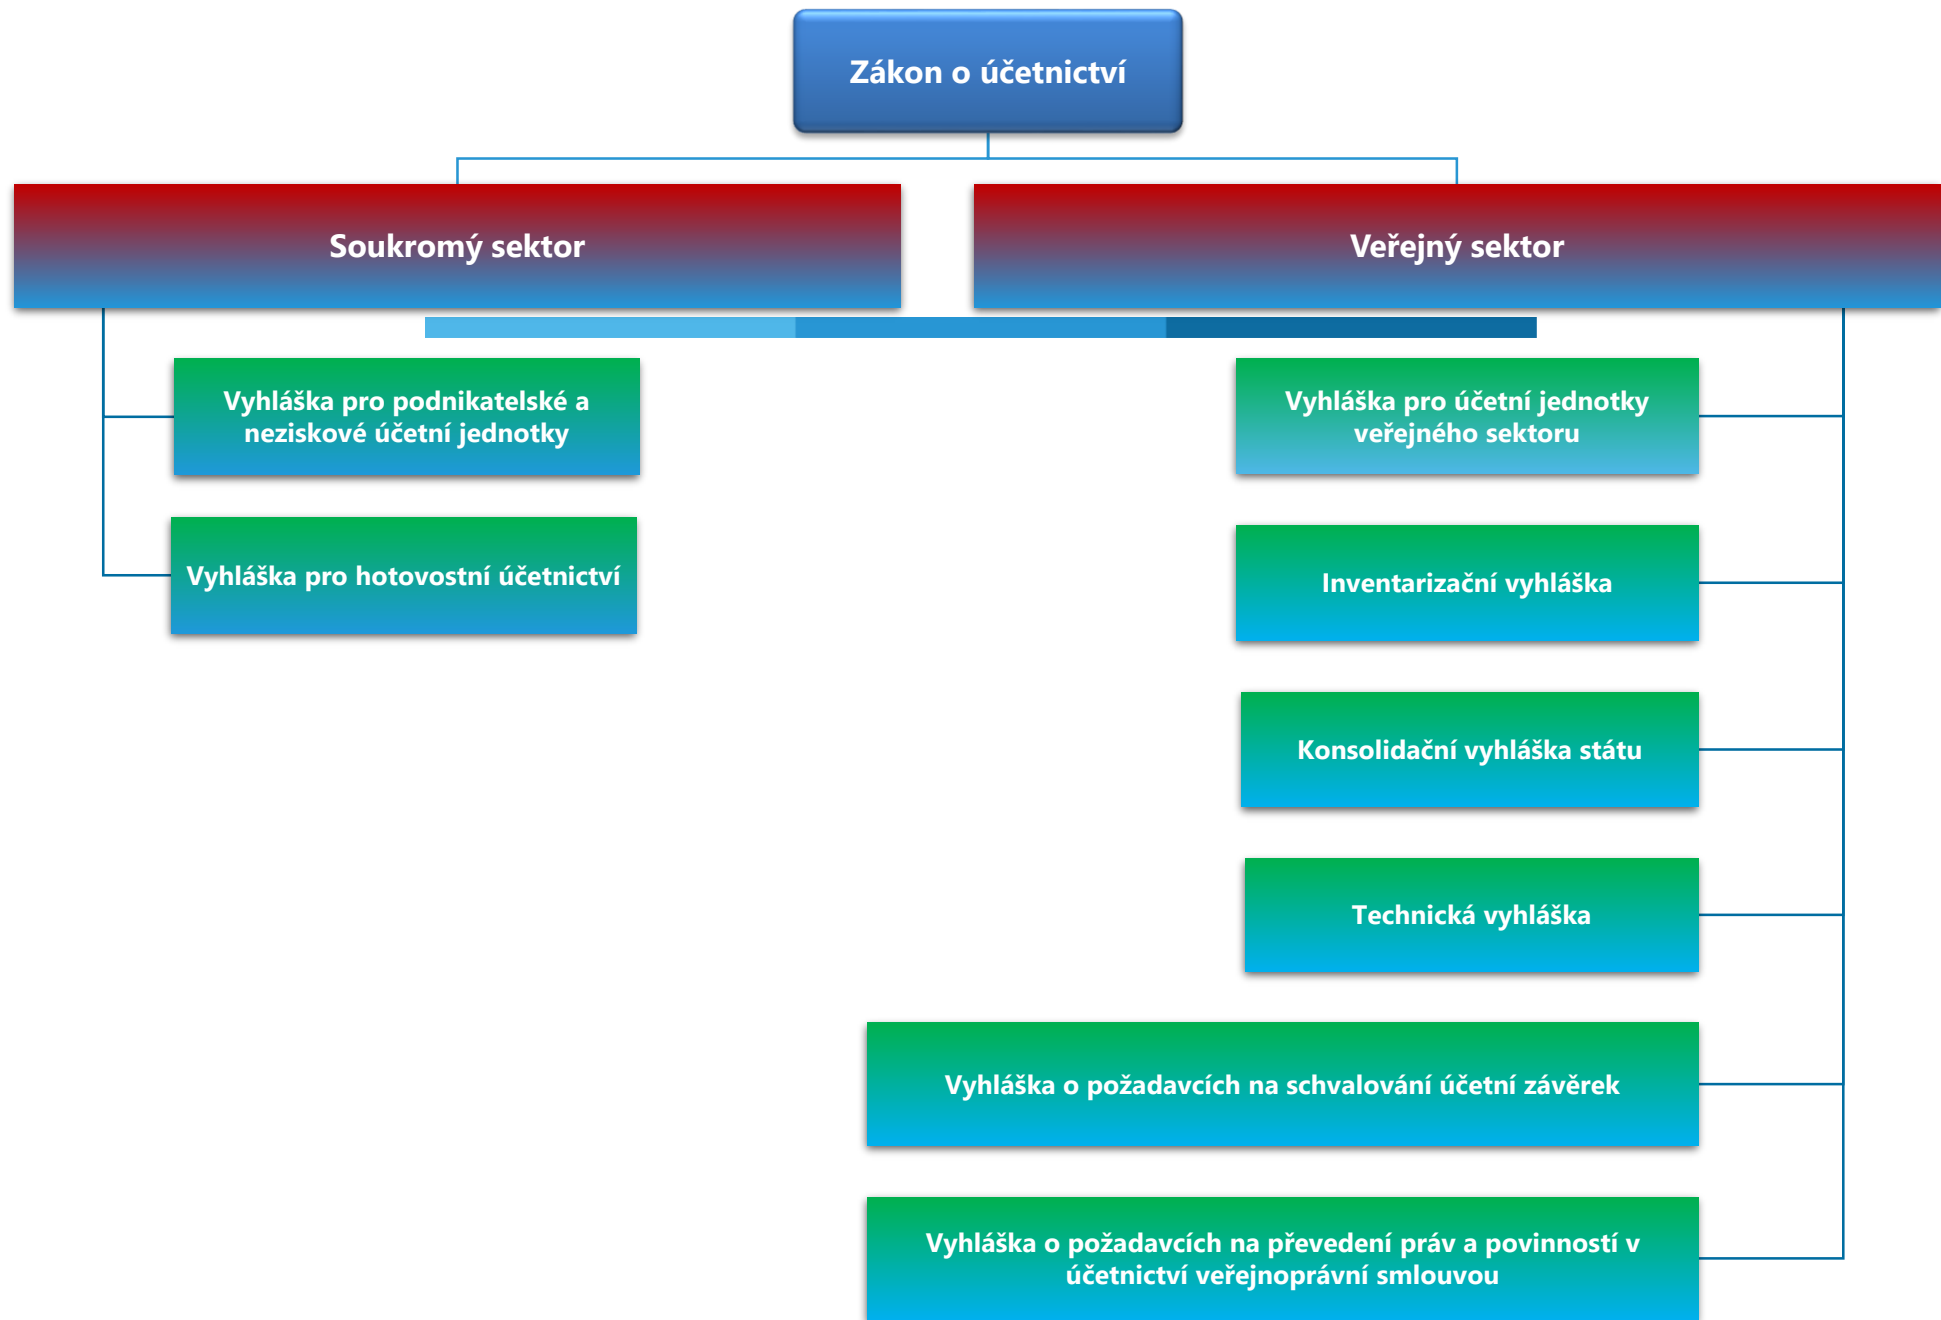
Zákon o účetnictví

Soukromý sektor

Veřejný sektor

Vyhláška pro podnikatelské a neziskové účetní jednotky

Vyhláška pro hotovostní účetnictví

Vyhláška pro účetní jednotky veřejného sektoru

Inventarizační vyhláška

Konsolidační vyhláška státu

Technická vyhláška

Vyhláška o požadavcích na schvalování účetní závěrek

Vyhláška o požadavcích na převedení práv a povinností v účetnictví veřejnoprávní smlouvou